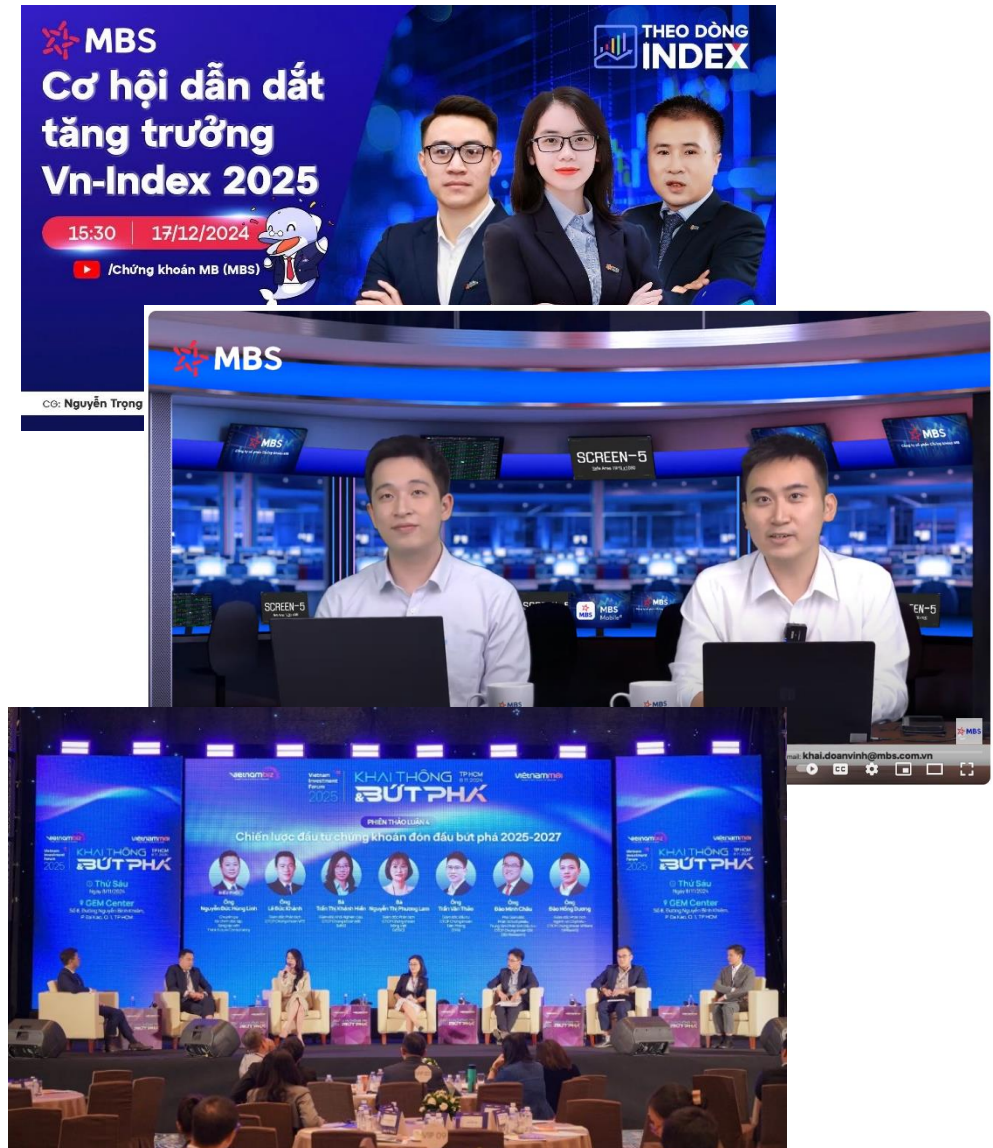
MBS

Cơ hội dẫn dắt tăng trưởng Vn-Index 2025

15:30 | 17/12/2024

/Chứng khoán MB (MBS)

THEO DÒNG INDEX

CG: Nguyễn Trọng

MBS

SCREEN-5

MBS

SCREEN-5

MBS Mobile

SCREEN-5

khai.doanvinh@mbs.com.vn

Vietnam Investment Forum 2025

KHAI THÔNG & BỨT PHÁ

PHIÊN THẢO LUẬN 4

Chiến lược đầu tư chứng khoán đón đầu bứt phá 2025-2027

Ông Nguyễn Đức Hùng Linh

Ông Lê Đức Khánh

Bà Trần Thị Khánh Hiền

Bà Nguyễn Thị Phương Lam

Ông Trần Văn Thảo

Ông Đào Minh Châu

Ông Đào Hồng Dương

KHAI THÔNG & BỨT PHÁ

Thứ Sáu

GEM Center

KHAI THÔNG & BỨT PHÁ

Thứ Sáu

GEM Center